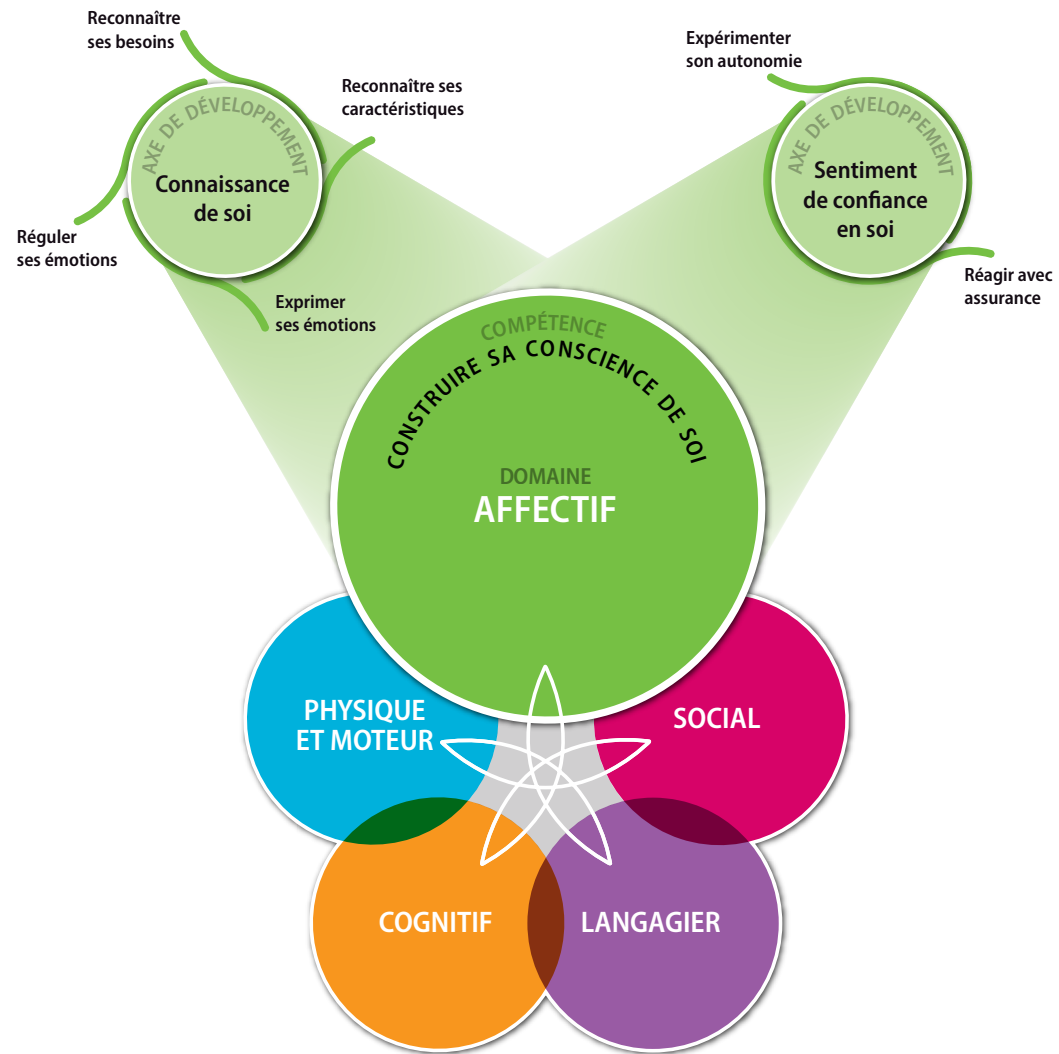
Reconnaître ses besoins

Reconnaître ses caractéristiques

AXE DE DÉVELOPPEMENT
Connaissance de soi

Réguler ses émotions

Exprimer ses émotions

Expérimenter son autonomie

AXE DE DÉVELOPPEMENT
Sentiment de confiance en soi

Réagir avec assurance

COMPÉTENCE
CONSTRUIRE SA CONSCIENCE DE SOI

DOMAINE
AFFECTIF

PHYSIQUE ET MOTEUR

SOCIAL

COGNITIF

LANGAGIER